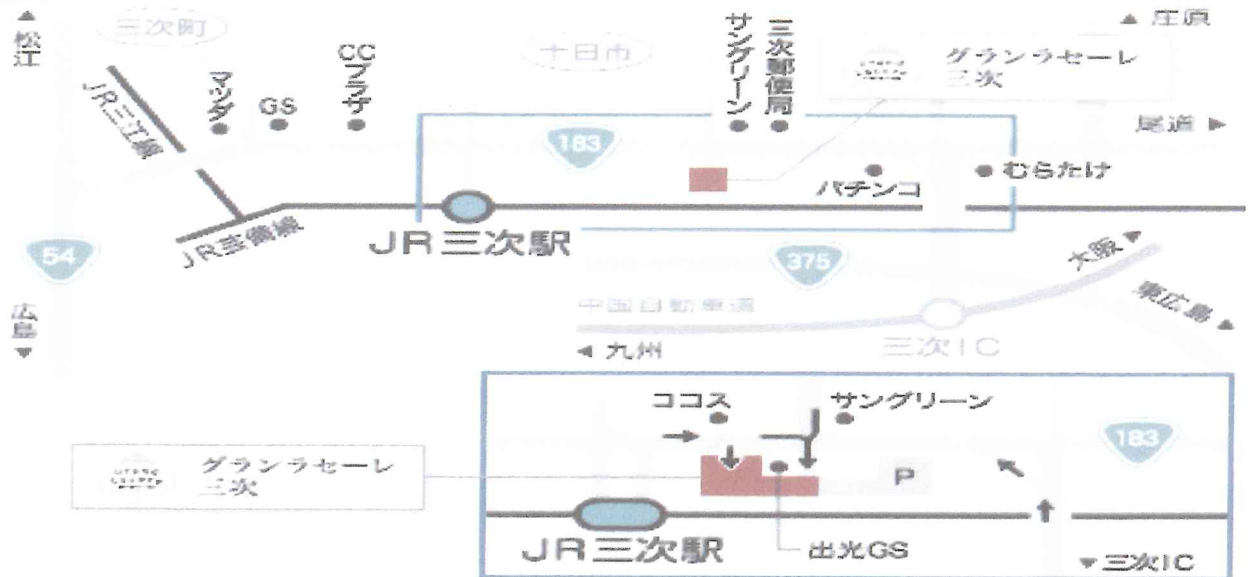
▲松江

三次町

JR三江線

マツダ

GS

CCプラザ

十日市

サングリーン

三次郵便局

グランラセーレ三次

▲庄原

尾道 ▶

183

パチンコ

● むらたけ

JR芸備線

JR三次駅

54

広島▼

375

大阪▲

東広島▲

中国自動車道

◀ 九州

三次IC

ココス

サングリーン

183

グランラセーレ三次

P

JR三次駅

出光GS

▼三次IC